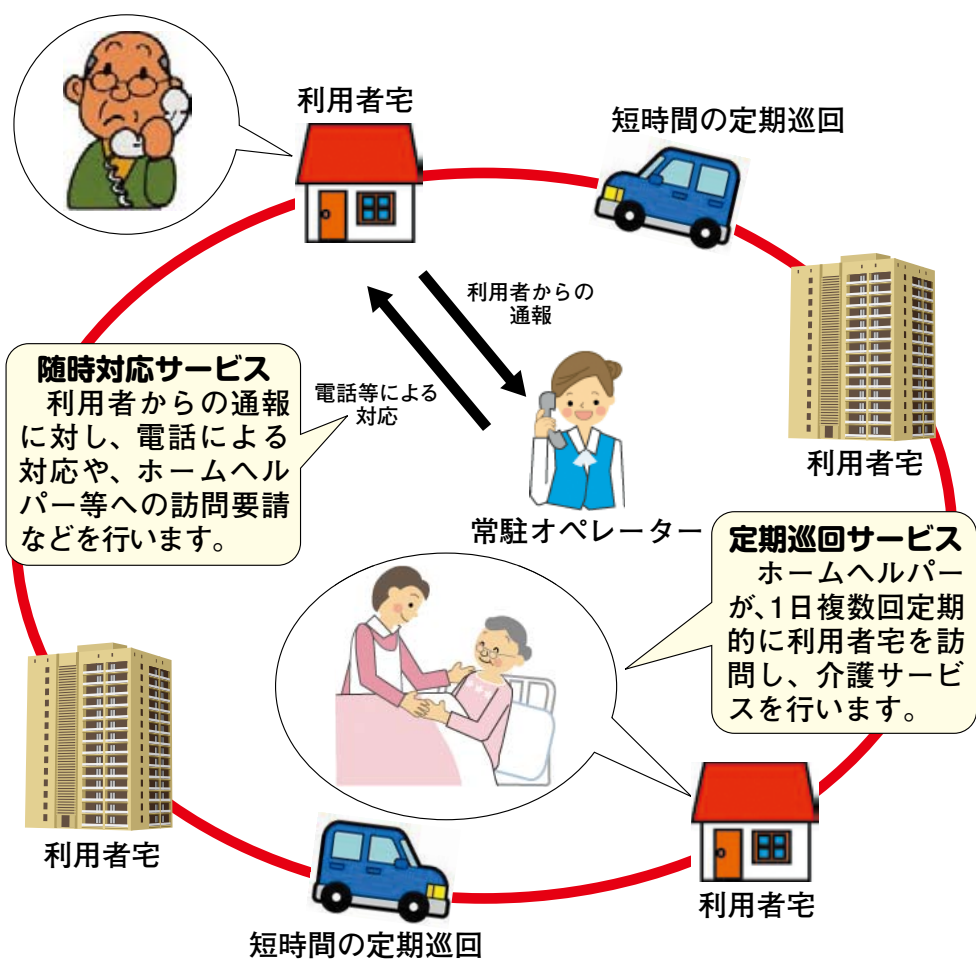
利用者宅

短時間の定期巡回

利用者からの通報

電話等による対応

随時対応サービス
利用者からの通報に対し、電話による対応や、ホームヘルパー等への訪問要請などを行います。

利用者宅

常駐オペレーター

定期巡回サービス
ホームヘルパーが、1日複数回定期的に利用者宅を訪問し、介護サービスを行います。

利用者宅

利用者宅

短時間の定期巡回